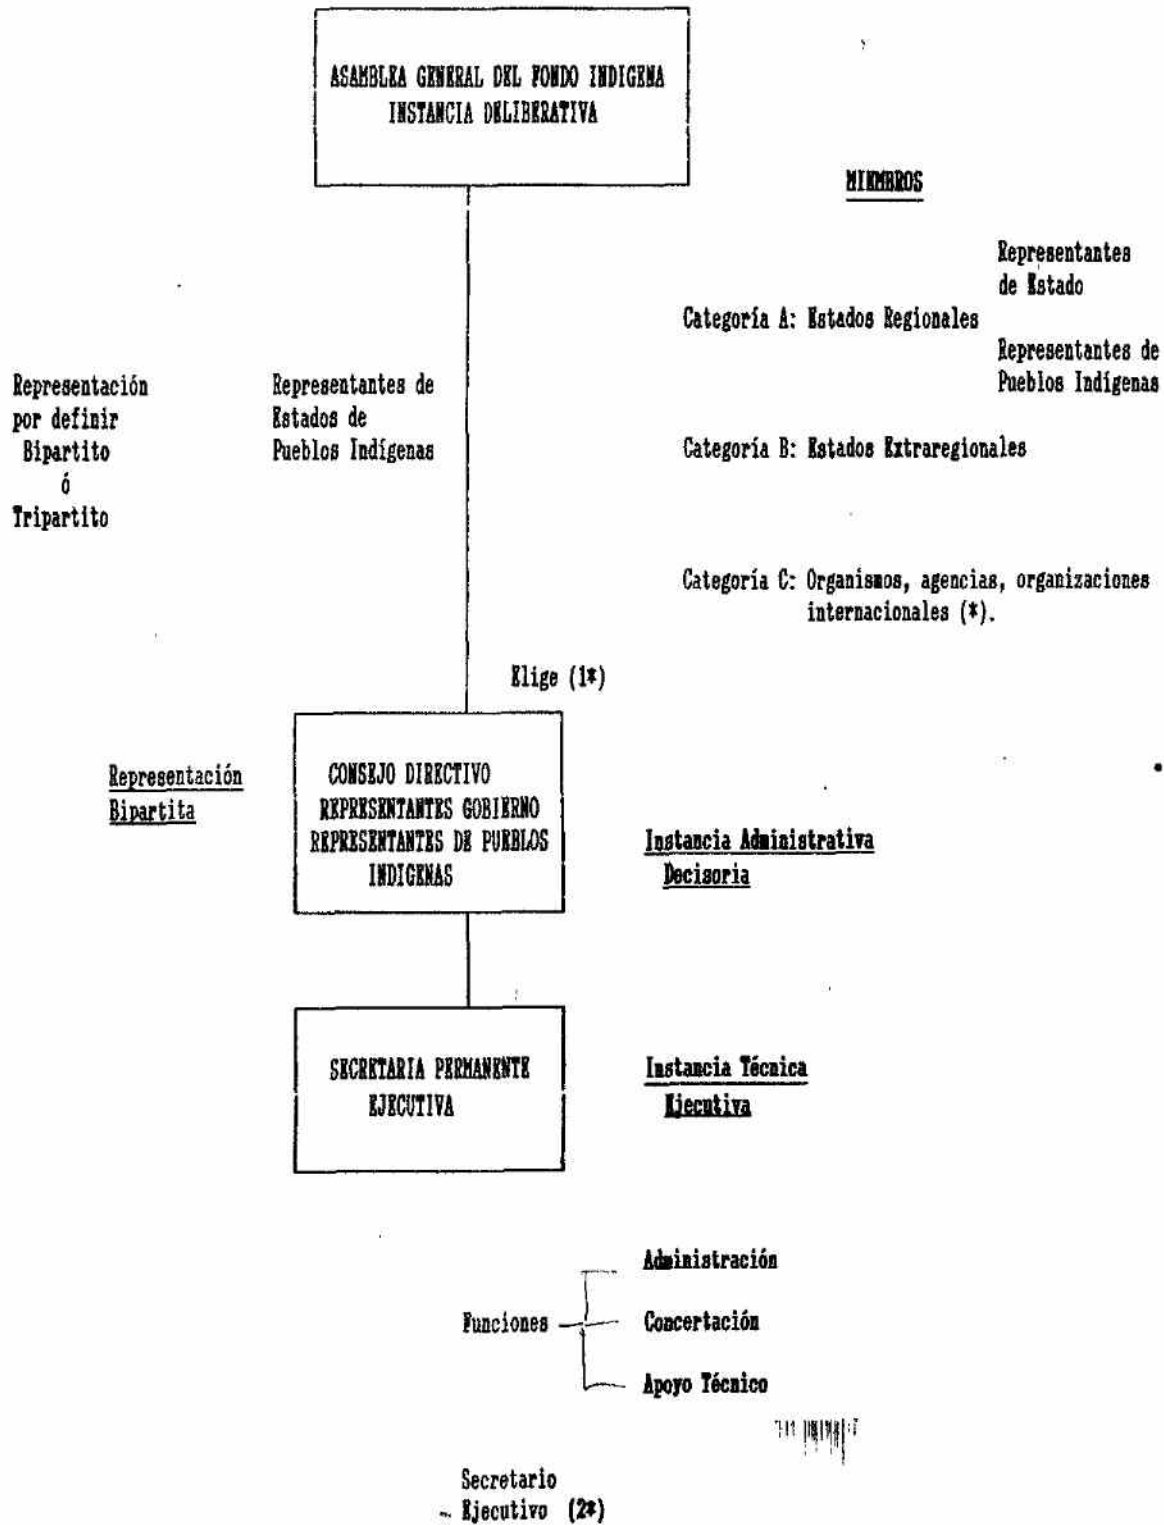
ASAMBLEA GENERAL DEL FONDO INDIGENA
INSTANCIA DELIBERATIVA

MIEMBROS

Representantes de Estado

Categoría A: Estados Regionales

Representantes de Pueblos Indígenas

Representación por definir Bipartito ó Tripartito

Representantes de Estados de Pueblos Indígenas

Categoría B: Estados Extraregionales

Categoría C: Organismos, agencias, organizaciones internacionales (*).

Elige (1*)

Representación Bipartita

CONSEJO DIRECTIVO
REPRESENTANTES GOBIERNO
REPRESENTANTES DE PUEBLOS INDIGENAS

Instancia Administrativa Decisoria

SECRETARIA PERMANENTE EJECUTIVA

Instancia Técnica Ejecutiva

Funciones

Administración

Concertación

Apoyo Técnico

Secretario Ejecutivo (2*)